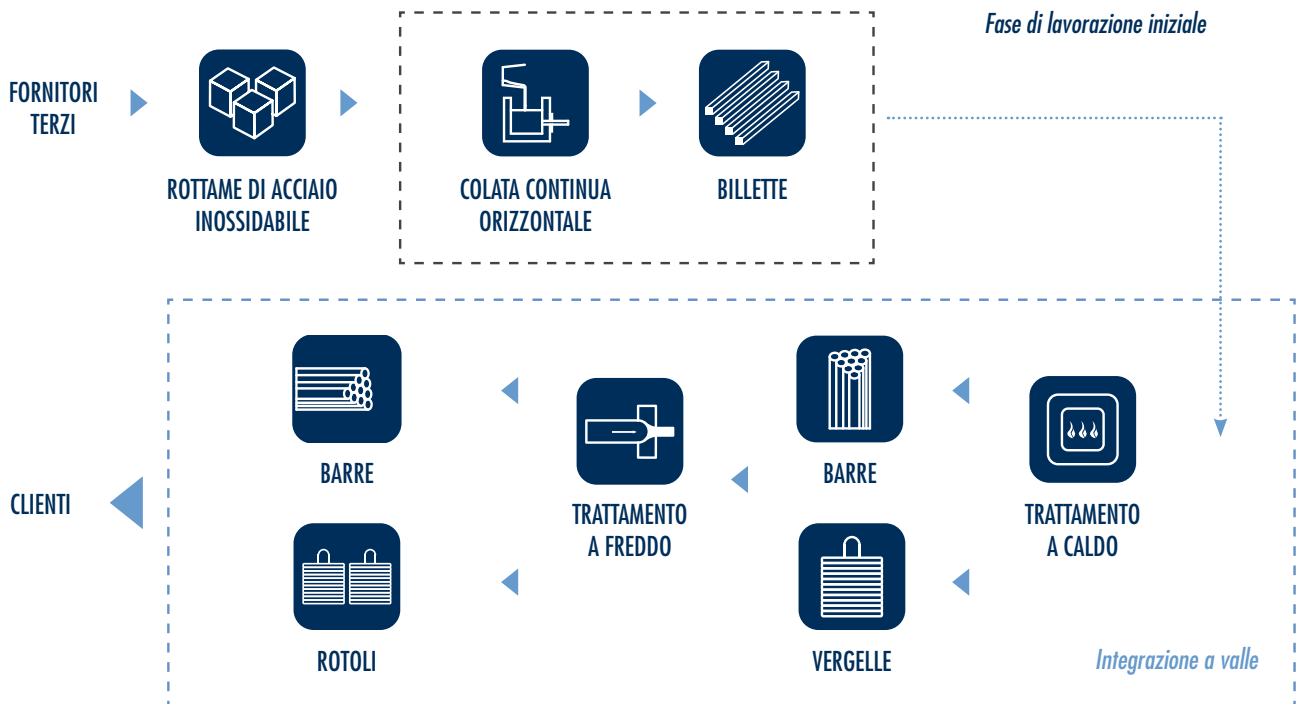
Fase di lavorazione iniziale

FORNITORI TERZI

ROTTAME DI ACCIAIO INOSSIDABILE

COLATA CONTINUA ORIZZONTALE

BILLETTE

BARRE

TRATTAMENTO A FREDDO

BARRE

TRATTAMENTO A CALDO

CLIENTI

ROTOLI

VERGELLE

Integrazione a valle